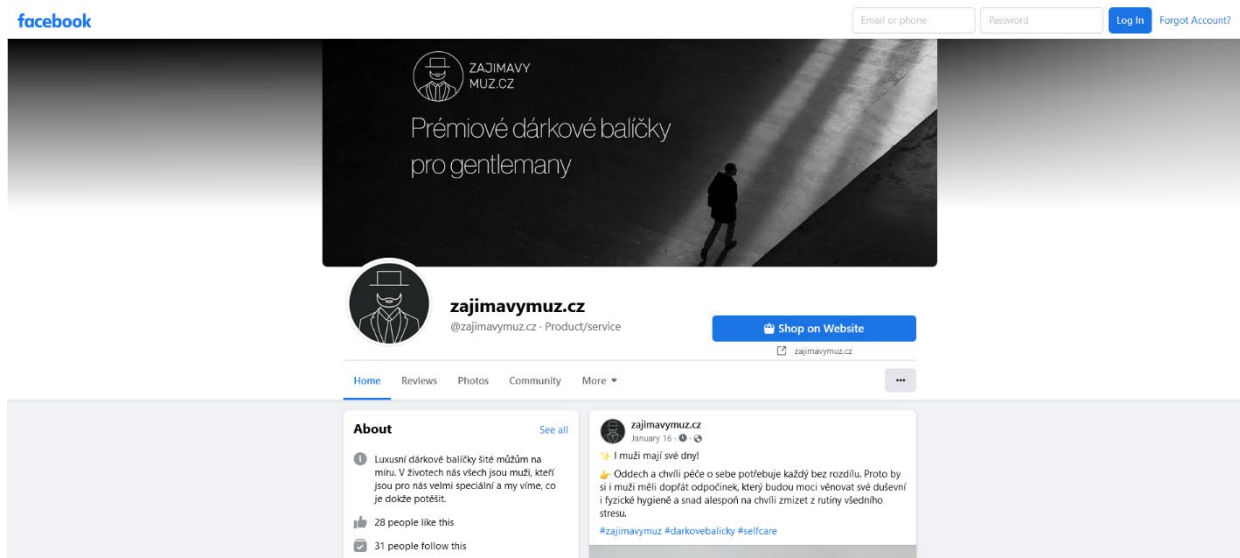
facebook

Email or phone

Password

Log In

Forgot Account?

ZAJIMAVY MUZ.CZ

Prémiové dárkové balíčky pro gentlemany

zajimavymuz.cz

@zajimavymuz.cz · Product/service

Shop on Website

zajimavymuz.cz

Home Reviews Photos Community More ▾

···

About

See all

Luxusní dárkové balíčky šité můžům na míru. V životech nás všech jsou muži, kteří jsou pro nás velmi speciální a my víme, co je dokáže potěšit.

28 people like this

31 people follow this

zajimavymuz.cz

January 16 ·

✨ I muži mají své dny!

👉 Oddech a chvíli péče o sebe potřebuje každý bez rozdílu. Proto by si i muži měli dopřát odpočinek, který budou moci věnovat své duševní i fyzické hygieně a snad alespoň na chvíli zmizet z rutiny všedního stresu.

#zajimavymuz #darkovebalicky #selfcare